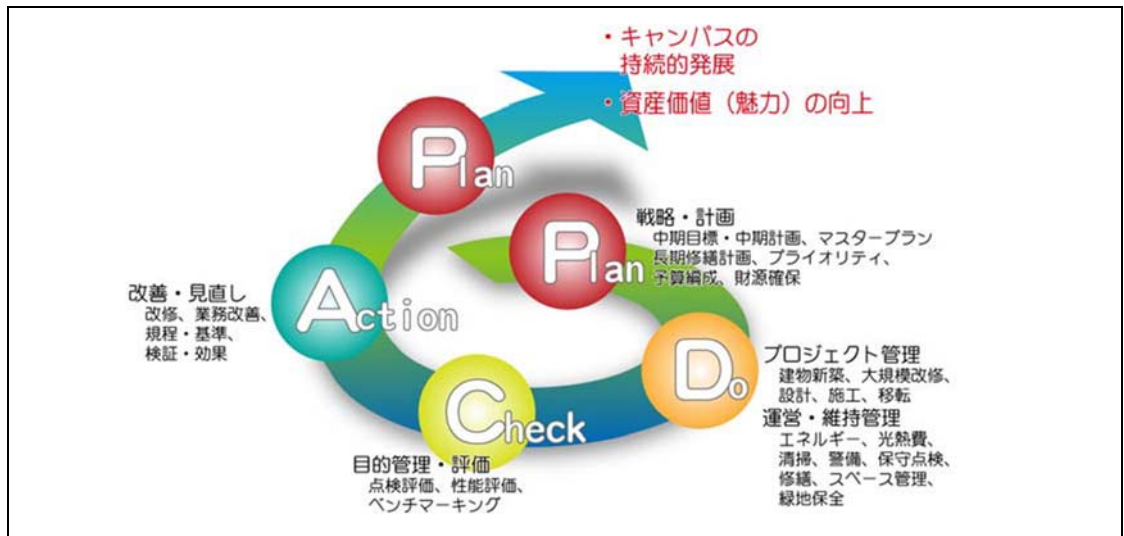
・キャンパスの持続的発展
・資産価値（魅力）の向上

Plan

Plan

戦略・計画
中期目標・中期計画、マスタープラン
長期修繕計画、プライオリティ、
予算編成、財源確保

改善・見直し
改修、業務改善、
規程・基準、
検証・効果

Action

Do

プロジェクト管理
建物新築、大規模改修、
設計、施工、移転

運営・維持管理
エネルギー、光熱費、
清掃、警備、保守点検、
修繕、スペース管理、
緑地保全

Check

目的管理・評価
点検評価、性能評価、
ベンチマーキング